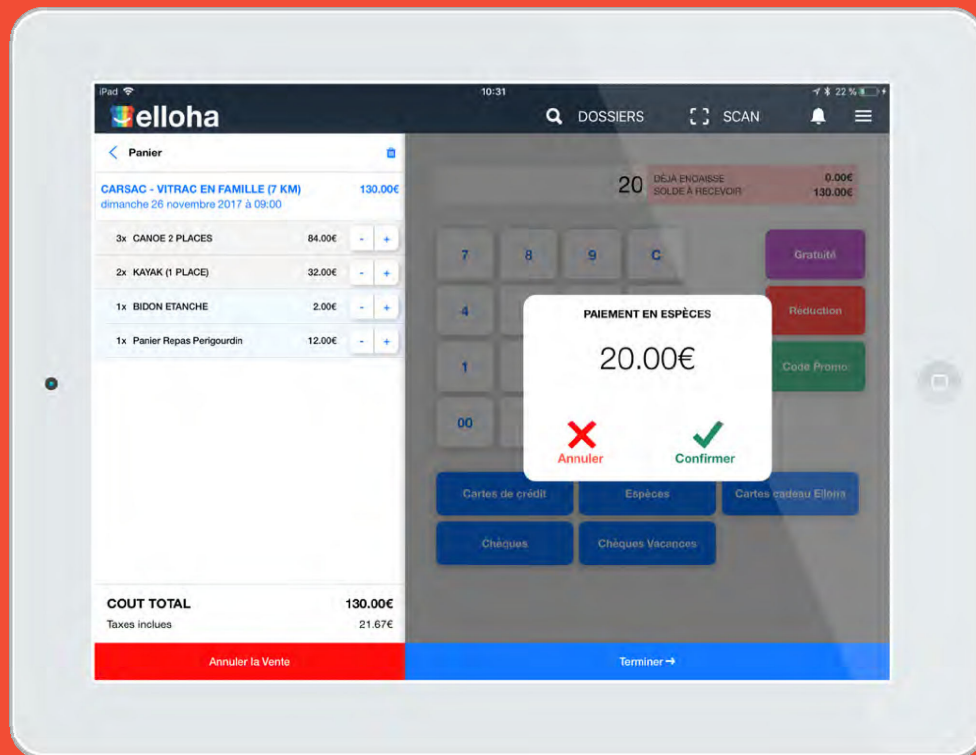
iPad
10:31
22 %

elloha
DOSSIERS
SCAN

Panier

CARSAC - VITRAC EN FAMILLE (7 KM) 130.00€
dimanche 26 novembre 2017 à 09:00

3x CANOE 2 PLACES 84.00€ - +
2x KAYAK (1 PLACE) 32.00€ - +
1x BIDON ETANCHE 2.00€ - +
1x Panier Repas Perigourdin 12.00€ - +

COUT TOTAL 130.00€
Taxes inclues 21.67€

Annuler la Vente

20
DÉJÀ ENCAISSÉ 0.00€
SOLDE À RECEVOIR 130.00€

7 8 9 C
4
1
00

Gratuité
Reduction
Code Promo

PAIEMENT EN ESPÈCES
20.00€
Annuler
Confirmer

Cartes de crédit
Espèces
Cartes cadeau Elloha
Chèques
Chèques Vacances

Terminer →